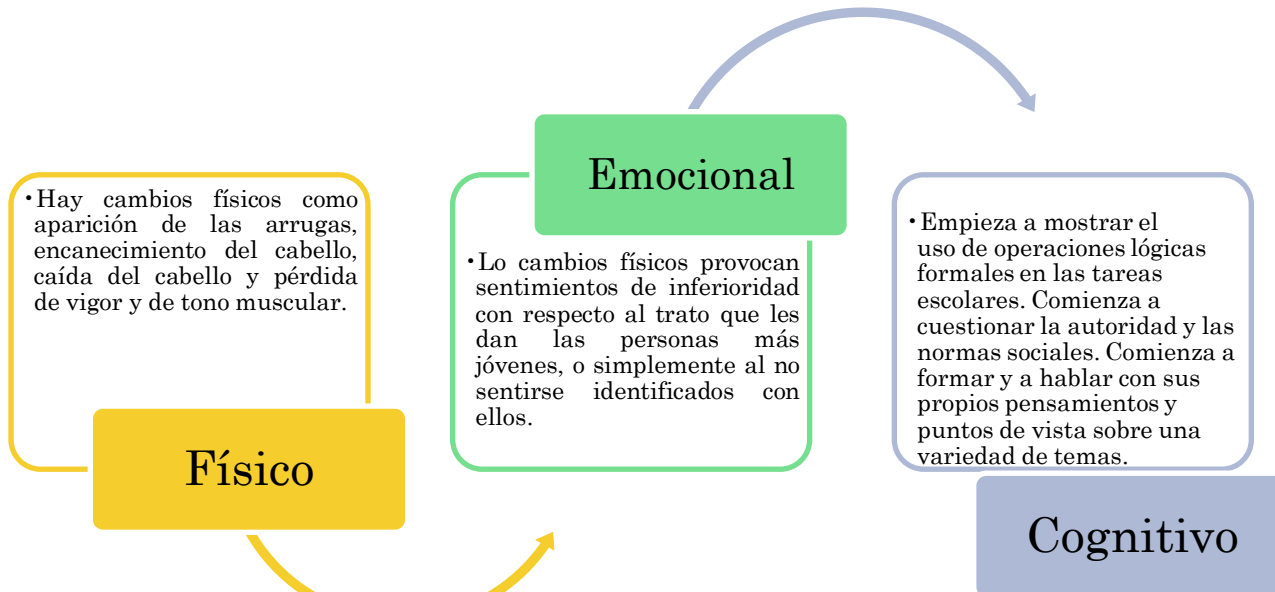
• Hay cambios físicos como aparición de las arrugas, encanecimiento del cabello, caída del cabello y pérdida de vigor y de tono muscular.

Físico

Emocional

• Lo cambios físicos provocan sentimientos de inferioridad con respecto al trato que les dan las personas más jóvenes, o simplemente al no sentirse identificados con ellos.

• Empieza a mostrar el uso de operaciones lógicas formales en las tareas escolares. Comienza a cuestionar la autoridad y las normas sociales. Comienza a formar y a hablar con sus propios pensamientos y puntos de vista sobre una variedad de temas.

Cognitivo